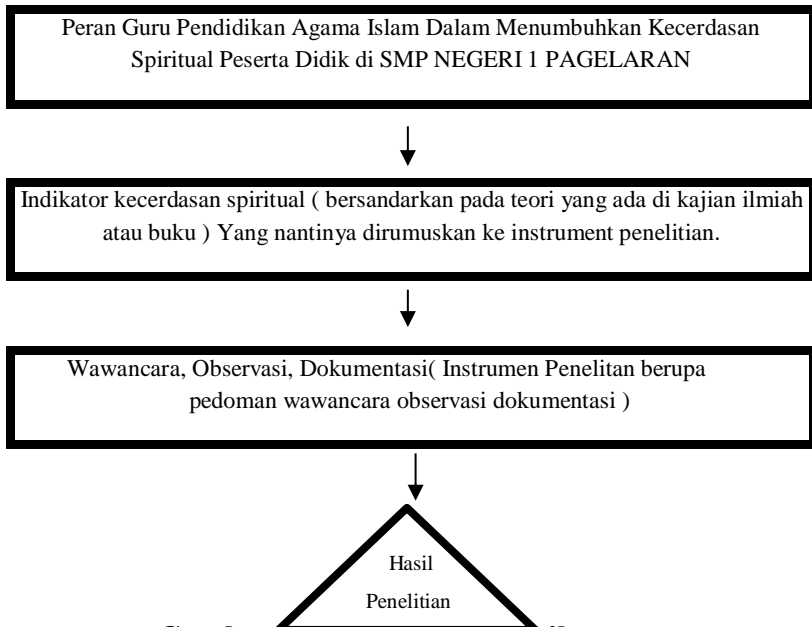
Peran Guru Pendidikan Agama Islam Dalam Menumbuhkan Kecerdasan Spiritual Peserta Didik di SMP NEGERI 1 PAGELARAN

Indikator kecerdasan spiritual ( bersandarkan pada teori yang ada di kajian ilmiah atau buku ) Yang nantinya dirumuskan ke instrument penelitian.

Wawancara, Observasi, Dokumentasi( Instrumen Penelitan berupa pedoman wawancara observasi dokumentasi )

Hasil Penelitian

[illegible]